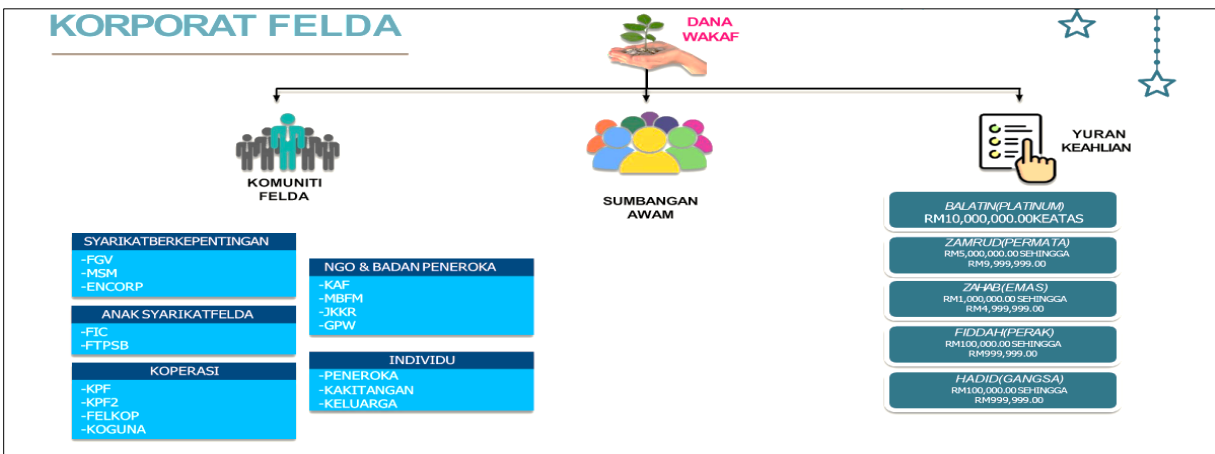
KORPORAT FELDA

DANA WAKAF

KOMUNITI FELDA

SUMBANGAN AWAM

YURAN KEAHLIAN

SYARIKATBERKEPENTINGAN
-FGV
-MSM
-ENCORP

ANAK SYARIKATFELDA
-FIC
-FTPSB

KOPERASI
-KPF
-KPF2
-FELKOP
-KOGUNA

NGO & BADAN PENEROKA
-KAF
-MBFM
-JKKR
-GPW

INDIVIDU
-PENEROKA
-KAKITANGAN
-KELUARGA

BALATIN(PLATINUM)
RM10,000,000.00KEATAS

ZAMRUD(PERMATA)
RM5,000,000.00 SEHINGGA
RM9,999,999.00

ZAHAB(EMAS)
RM1,000,000.00 SEHINGGA
RM4,999,999.00

FIDDAH(PERAK)
RM100,000.00 SEHINGGA
RM999,999.00

HADID(GANGSA)
RM100,000.00 SEHINGGA
RM999,999.00